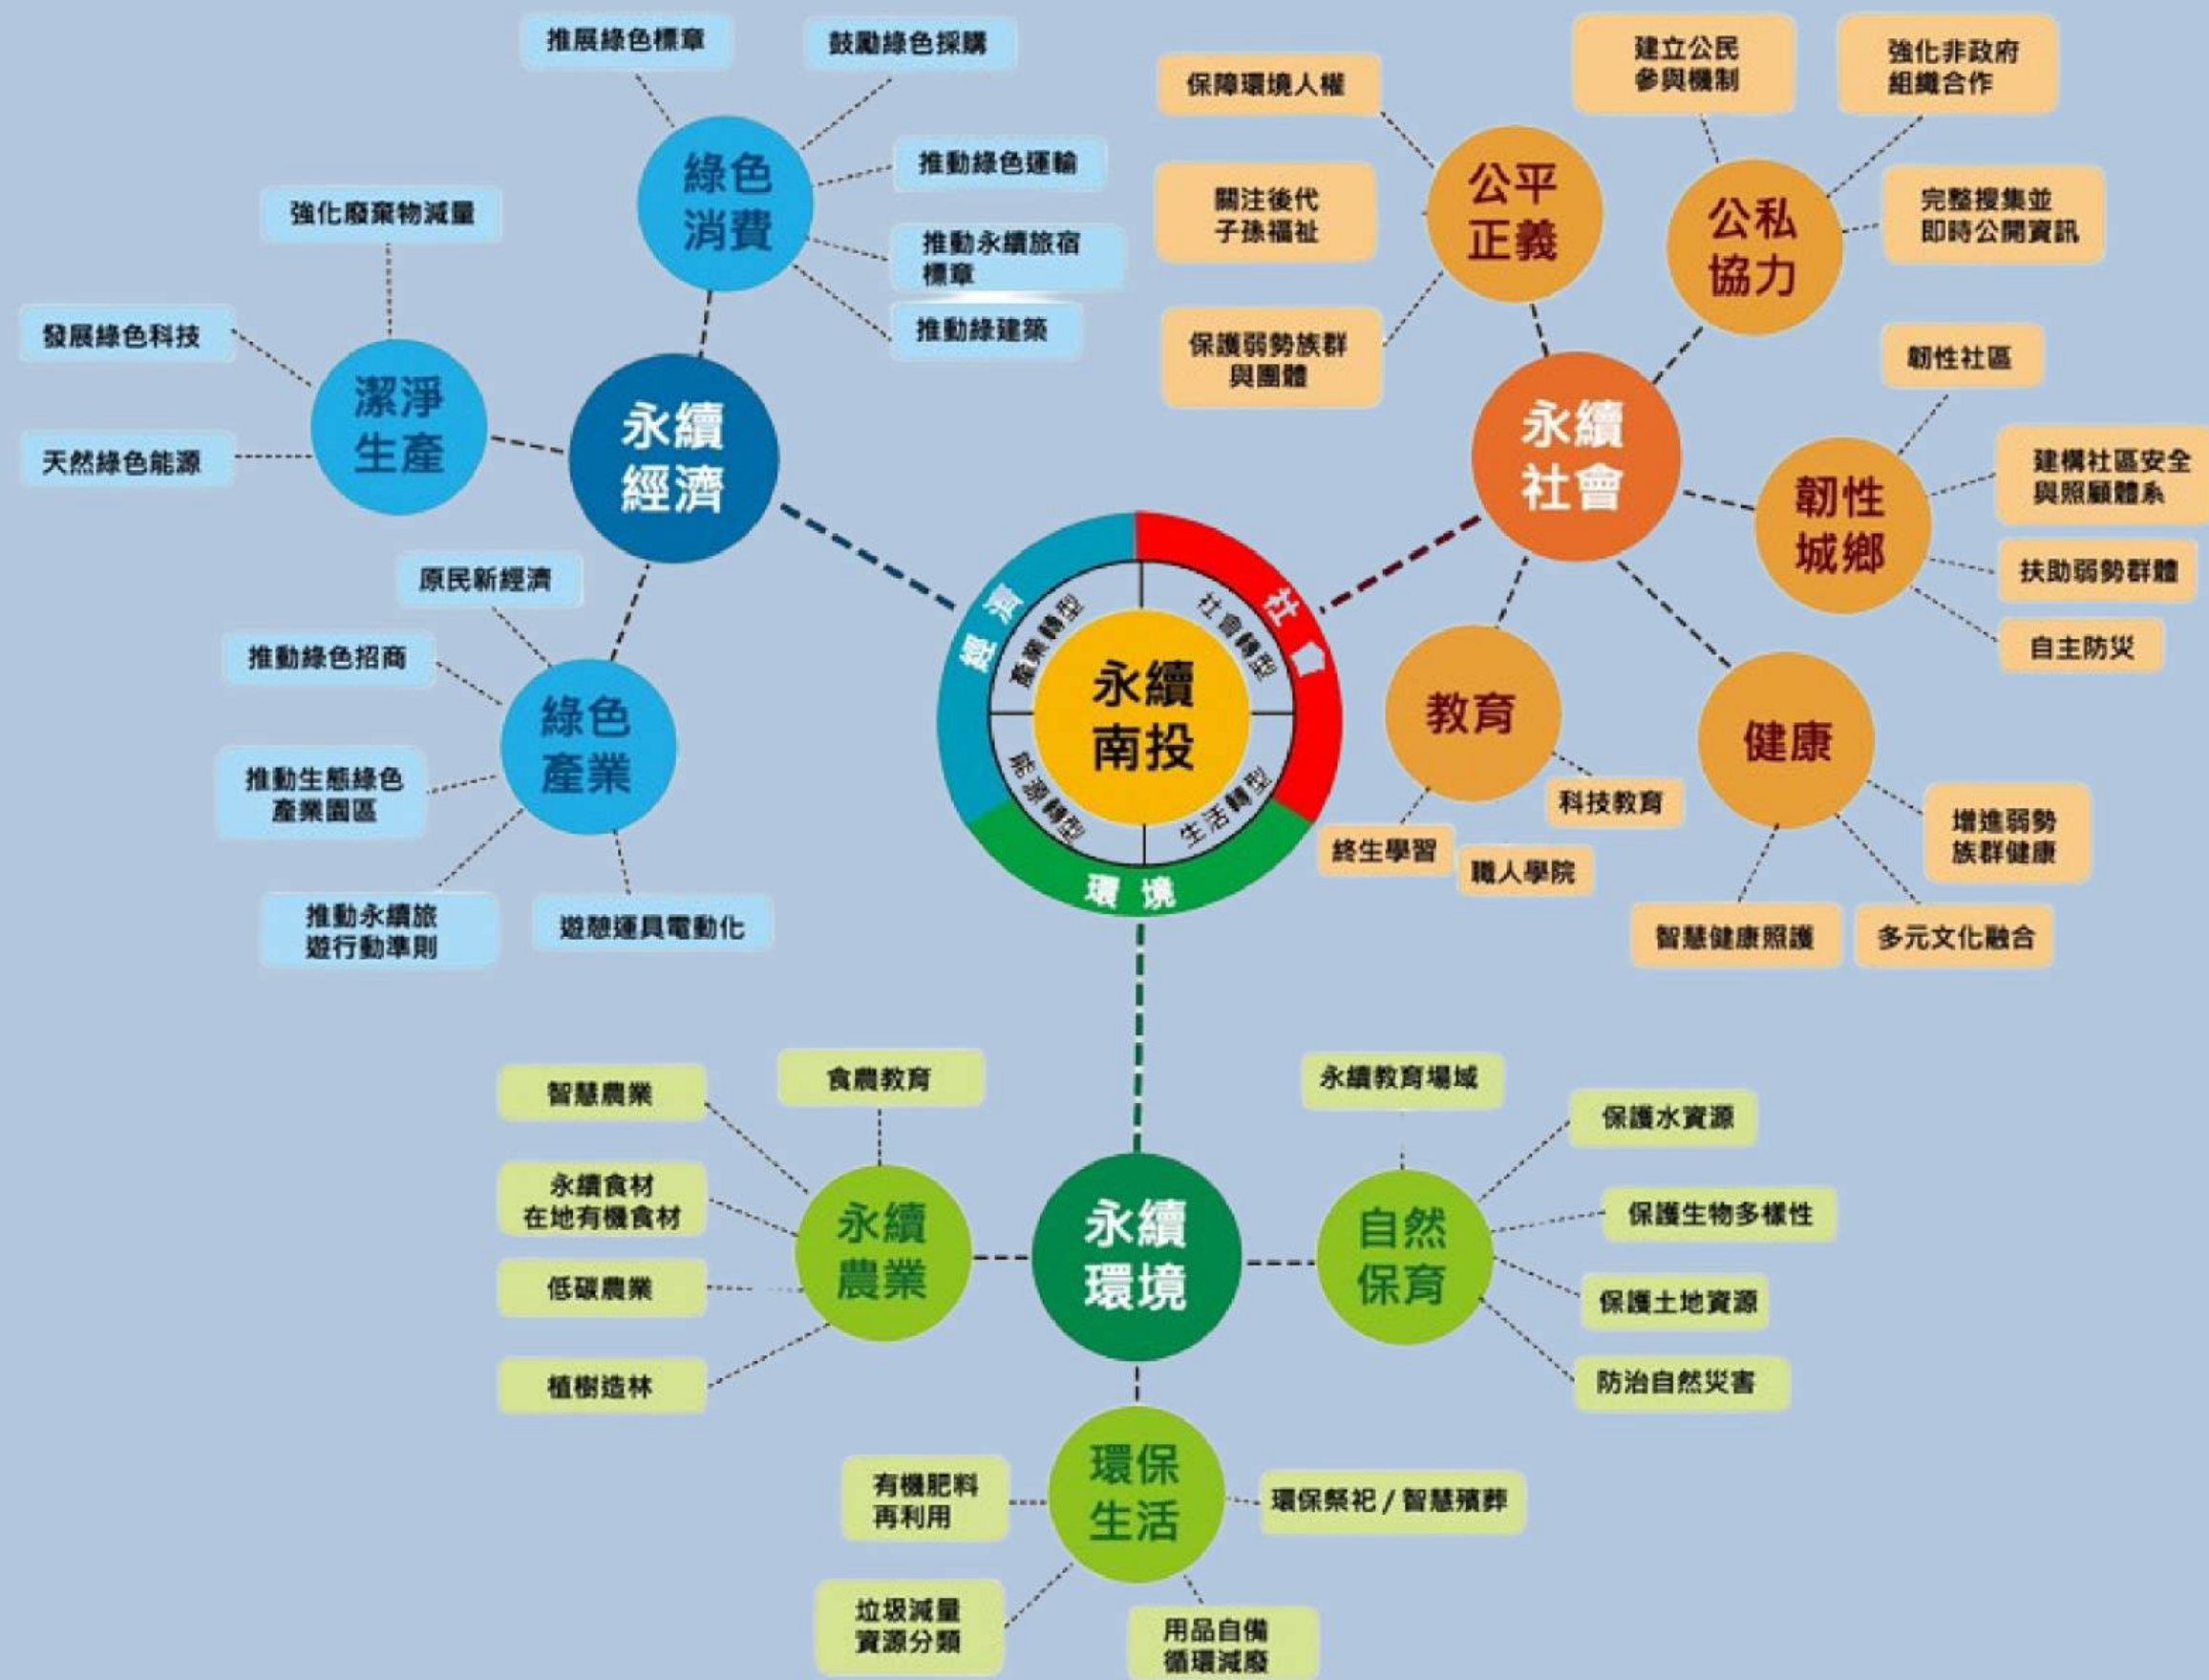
推展綠色標章
鼓勵綠色採購
推動綠色運輸
推動永續旅宿標章
推動綠建築
綠色消費

強化廢棄物減量
發展綠色科技
天然綠色能源
潔淨生產

永續經濟

原民新經濟
推動綠色招商
推動生態綠色產業園區
推動永續旅遊行動準則
遊憩運具電動化
綠色產業

保障環境人權
關注後代子孫福祉
保護弱勢族群與團體
公平正義

建立公民參與機制
強化非政府組織合作
完整搜集並即時公開資訊
公私協力

永續社會

韌性社區
建構社區安全與照顧體系
扶助弱勢群體
自主防災
韌性城鄉

教育
科技教育
終生學習
職人學院

健康
增進弱勢族群健康
智慧健康照護
多元文化融合

經濟
社會
環境
產業轉型
社會轉型
能源轉型
生活轉型
永續南投

永續環境

智慧農業
食農教育
永續食材在地有機食材
低碳農業
植樹造林
永續農業

永續教育場域
保護水資源
保護生物多樣性
保護土地資源
防治自然災害
自然保育

環保生活
有機肥料再利用
環保祭祀 / 智慧殯葬
垃圾減量資源分類
用品自備循環減廢